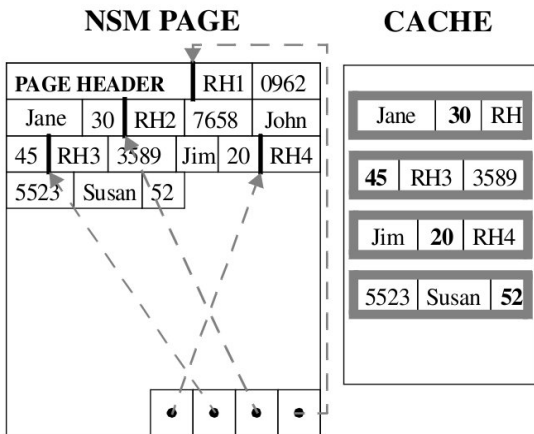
NSM PAGE

CACHE

| PAGE HEADER | RH1 | 0962 |
|---|---|---|

| Jane | 30 | RH2 | 7658 | John |
|---|---|---|---|---|

| 45 | RH3 | 3589 | Jim | 20 | RH4 |
|---|---|---|---|---|---|

| 5523 | Susan | 52 |
|---|---|---|

| Jane | 30 | RH |
|---|---|---|

| 45 | RH3 | 3589 |
|---|---|---|

| Jim | 20 | RH4 |
|---|---|---|

| 5523 | Susan | 52 |
|---|---|---|